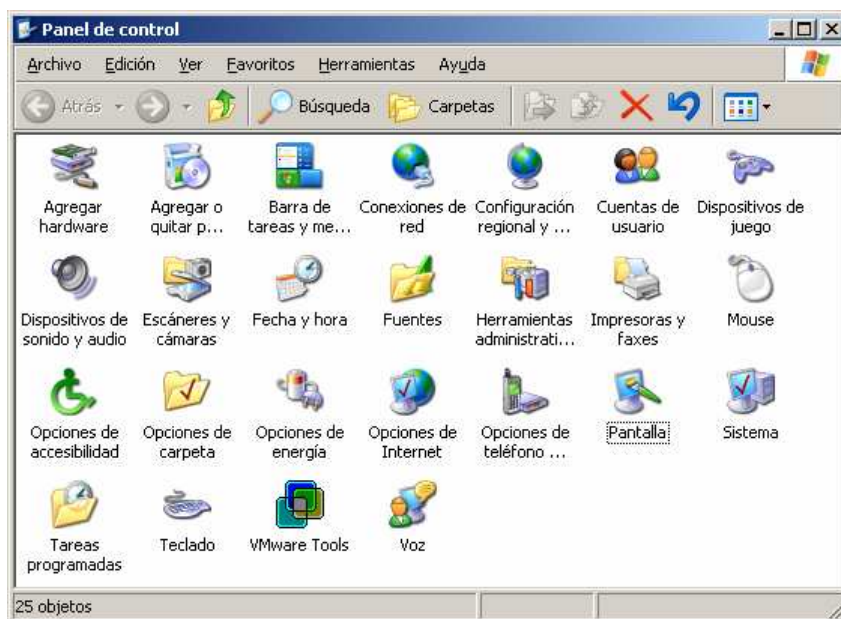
Panel de control

Archivo Edición Ver Favoritos Herramientas Ayuda

Atrás Búsqueda Carpetas

Agregar hardware

Agregar o quitar p...

Barra de tareas y me...

Conexiones de red

Configuración regional y ...

Cuentas de usuario

Dispositivos de juego

Dispositivos de sonido y audio

Escáneres y cámaras

Fecha y hora

Fuentes

Herramientas administrati...

Impresoras y faxes

Mouse

Opciones de accesibilidad

Opciones de carpeta

Opciones de energía

Opciones de Internet

Opciones de teléfono ...

Pantalla

Sistema

Tareas programadas

Teclado

VMware Tools

Voz

25 objetos